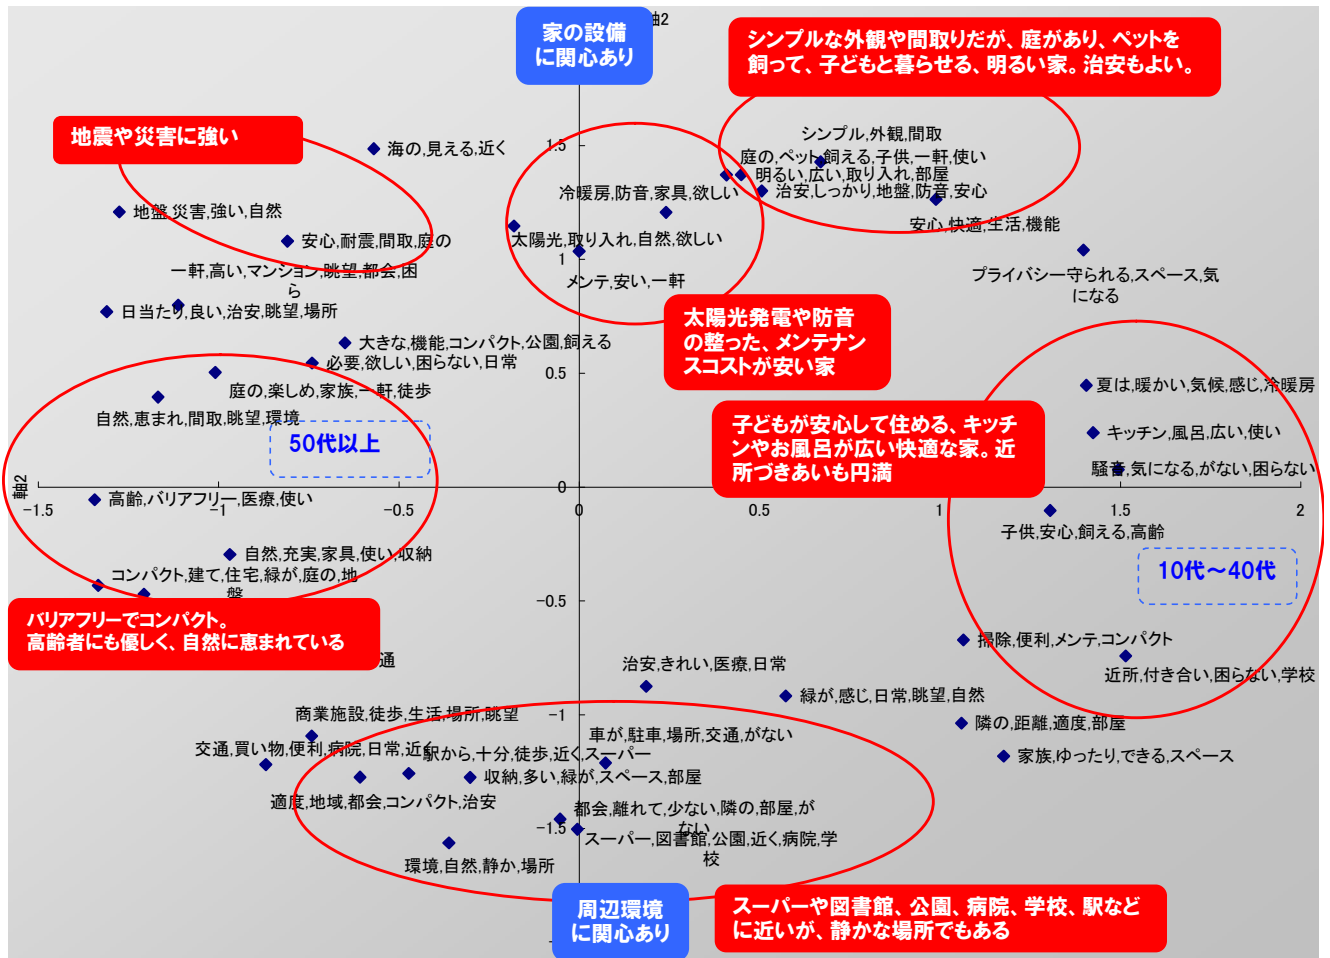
家の設備
に関心あり

軸2

シンプルな外観や間取りだが、庭があり、ペットを飼って、子どもと暮らせる、明るい家。治安もよい。

地震や災害に強い

海の,見える,近く

1.5

シンプル,外観,間取

庭の,ペット,飼える,子供,一軒,使い

明るい,広い,取り入れ,部屋

冷暖房,防音,家具,欲しい

治安,しっかり,地盤,防音,安心

地盤,災害,強い,自然

安心,快適,生活,機能

安心,耐震,間取,庭の

太陽光,取り入れ,自然,欲しい

1

一軒,高い,マンション,眺望,都会,困ら

メンテ,安い,一軒

プライバシー守られる,スペース,気になる

日当たり,良い,治安,眺望,場所

太陽光発電や防音の整った、メンテナンスコストが安い家

大きな,機能,コンパクト,公園,飼える

必要,欲しい,困らない,日常

0.5

夏は,暖かい,気候,感じ,冷暖房

庭の,楽しめ,家族,一軒,徒歩

自然,恵まれ,間取,眺望,環境

子どもが安心して住める、キッチンやお風呂が広い快適な家。近所づきあいも円満

キッチン,風呂,広い,使い

50代以上

騒音,気になる,がない,困らない

軸2

0

−1.5

高齢,バリアフリー,医療,使い

−1

−0.5

0

0.5

1

1.5

2

子供,安心,飼える,高齢

自然,充実,家具,使い,収納

コンパクト,建て,住宅,緑が,庭の,地盤

10代~40代

−0.5

バリアフリーでコンパクト。
高齢者にも優しく、自然に恵まれている

通

掃除,便利,メンテ,コンパクト

治安,きれい,医療,日常

近所,付き合い,困らない,学校

緑が,感じ,日常,眺望,自然

商業施設,徒歩,生活,場所,眺望

−1

隣の,距離,適度,部屋

車が,駐車,場所,交通,がない

交通,買い物,便利,病院,日常,近く

駅から,十分,徒歩,近く,スーパー

家族,ゆったり,できる,スペース

収納,多い,緑が,スペース,部屋

適度,地域,都会,コンパクト,治安

都会,離れて,少ない,隣の,部屋,がない

−1.5

スーパー,図書館,公園,近く,病院,学校

環境,自然,静か,場所

周辺環境
に関心あり

スーパーや図書館、公園、病院、学校、駅などに近いが、静かな場所でもある